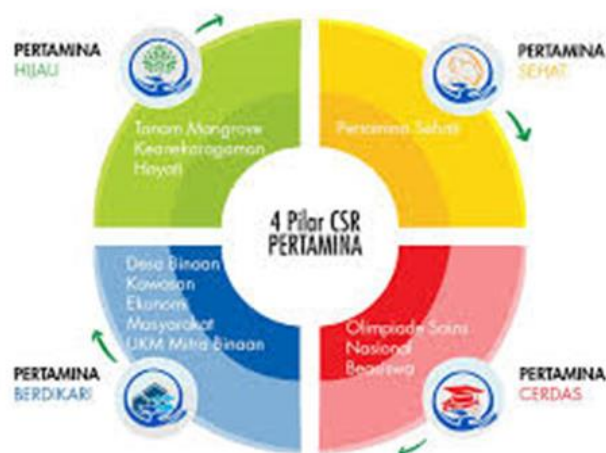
PERTAMINA
HIJAU

PERTAMINA
SEHAT

Tanam Mangrove
Keanekaragaman
Hayati

Pertamina Sehati

4 Pilar CSR
PERTAMINA

Desa Binaan
Kawasan
Ekonomi
Masyarakat
UKM Mitra Binaan

Olimpiade Sains
Nasional
Beasiswa

PERTAMINA
BERDIKARI

PERTAMINA
CERDAS